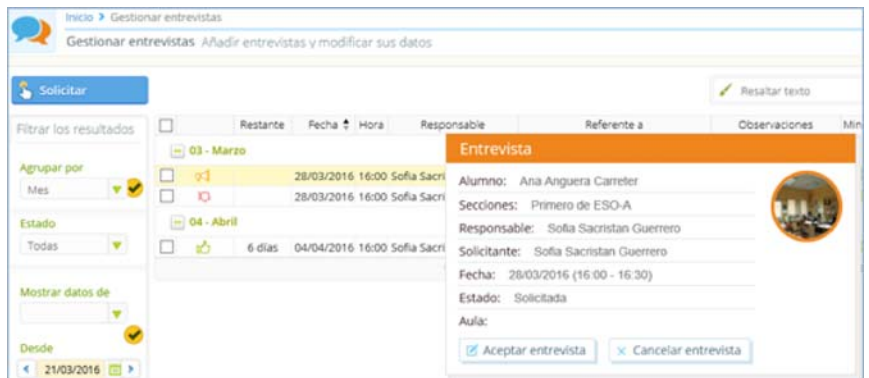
Inicio > Gestionar entrevistas

Gestionar entrevistas Añadir entrevistas y modificar sus datos

Solicitar

Resaltar texto

Filtrar los resultados

Agrupar por

Mes

Estado

Todas

Mostrar datos de

Desde

21/03/2016

| | | Restante | Fecha | Hora | Responsable | Referente a | Observaciones | Min |
|---|---|---|---|---|---|---|---|---|
| 03 - Marzo | | | | | | | | |
| | | | 28/03/2016 | 16:00 | Sofia Sacri | | | |
| | | | 28/03/2016 | 16:00 | Sofia Sacri | | | |
| 04 - Abril | | | | | | | | |
| | | 6 días | 04/04/2016 | 16:00 | Sofia Sacri | | | |

Entrevista

Alumno: Ana Anguera Carreter

Secciones: Primero de ESO-A

Responsable: Sofia Sacristan Guerrero

Solicitante: Sofia Sacristan Guerrero

Fecha: 28/03/2016 (16:00 - 16:30)

Estado: Solicitada

Aula:

Aceptar entrevista

Cancelar entrevista